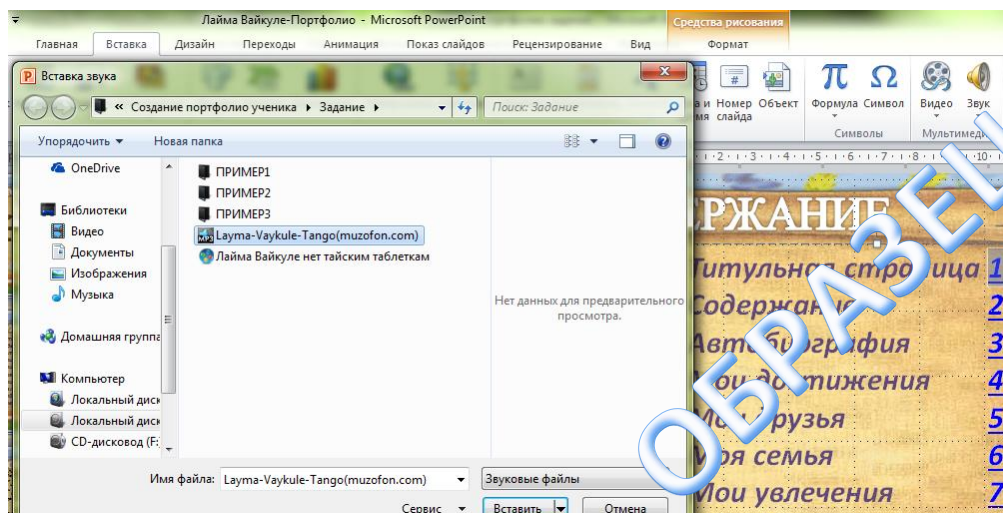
Лайма Вайкуле-Портфолио - Microsoft PowerPoint

Средства рисования

Главная Вставка Дизайн Переходы Анимация Показ слайдов Рецензирование Вид Формат

Вставка звука

« Создание портфолио ученика ▸ Задание ▸

Поиск: Задание

Упорядочить ▾ Новая папка

OneDrive

Библиотеки

Видео

Документы

Изображения

Музыка

Домашняя группа

Компьютер

Локальный диск

Локальный диск

CD-дисковод (F:

ПРИМЕР1

ПРИМЕР2

ПРИМЕР3

Layma-Vaykule-Tango(muzofon.com)

Лайма Вайкуле нет тайским таблеткам

Нет данных для предварительного просмотра.

Имя файла: Layma-Vaykule-Tango(muzofon.com)

Звуковые файлы

Сервис ▾ Вставить ▾ Отмена

а и мя Номер слайда Объект Формула Символ Видео Звук

Символы Мультимеди

ЕРЖАНИЕ

Титульная страница 1

Содержание 2

Автобиография 3

Мои достижения 4

Мои друзья 5

Моя семья 6

Мои увлечения 7

ОБРАЗЕЦ